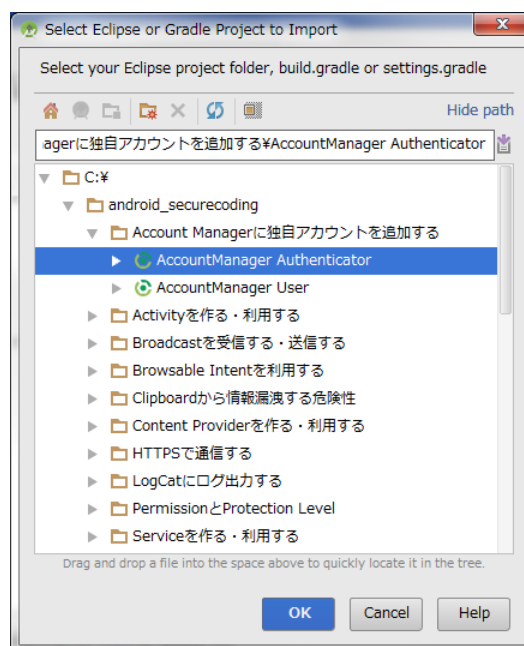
Select Eclipse or Gradle Project to Import

Select your Eclipse project folder, build.gradle or settings.gradle

Hide path

agerに独自アカウントを追加する¥AccountManager Authenticator

C:¥
android_securecoding
Account Managerに独自アカウントを追加する
AccountManager Authenticator
AccountManager User
Activityを作る・利用する
Broadcastを受信する・送信する
Browsable Intentを利用する
Clipboardから情報漏洩する危険性
Content Providerを作る・利用する
HTTPSで通信する
LogCatにログ出力する
PermissionとProtection Level
Serviceを作る・利用する

Drag and drop a file into the space above to quickly locate it in the tree.

OK
Cancel
Help